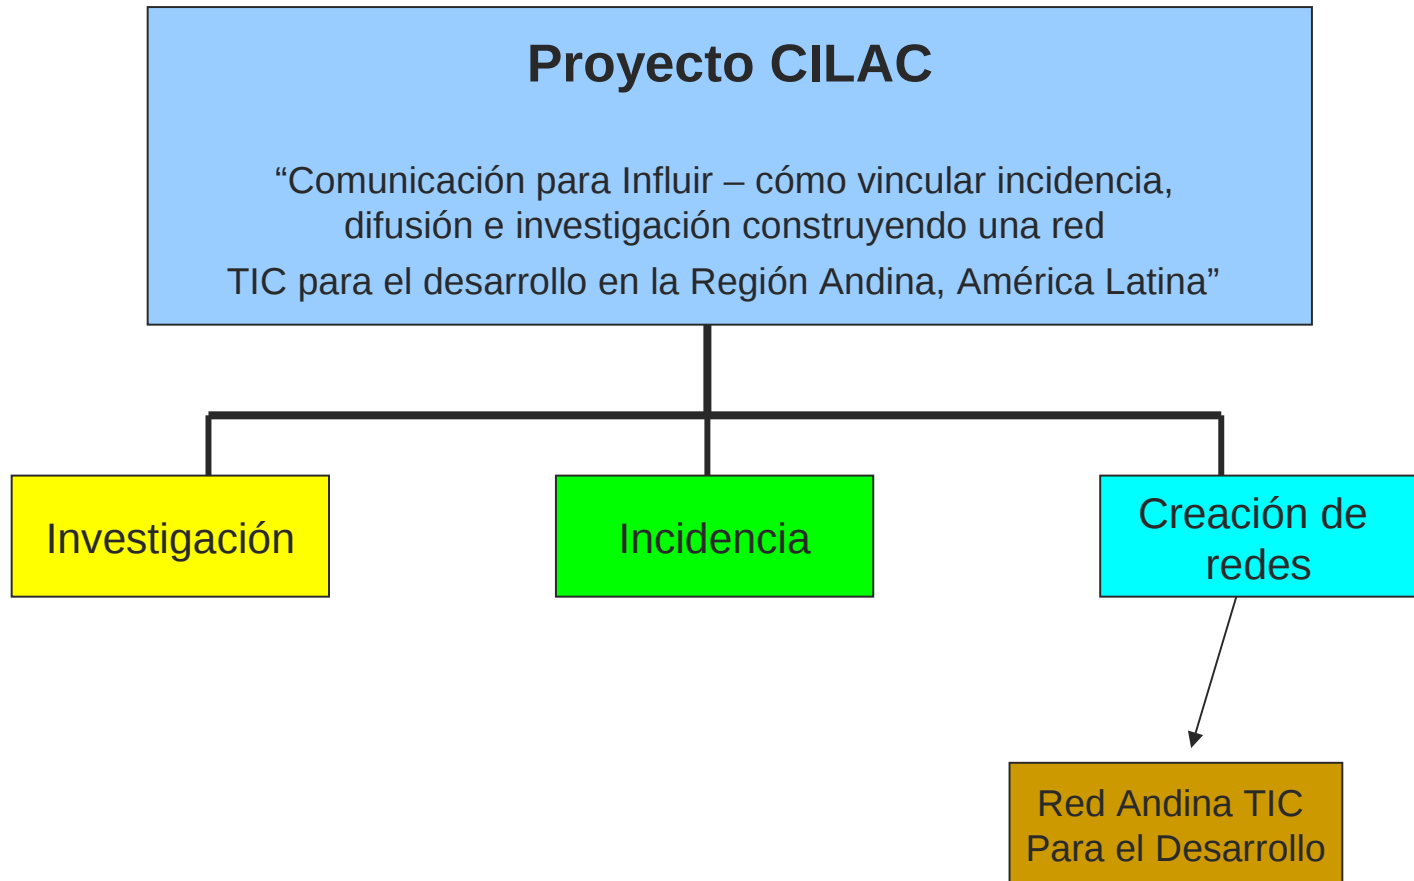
Proyecto CILAC

“Comunicación para Influir – cómo vincular incidencia, difusión e investigación construyendo una red TIC para el desarrollo en la Región Andina, América Latina”

Investigación

Incidencia

Creación de redes

Red Andina TIC Para el Desarrollo